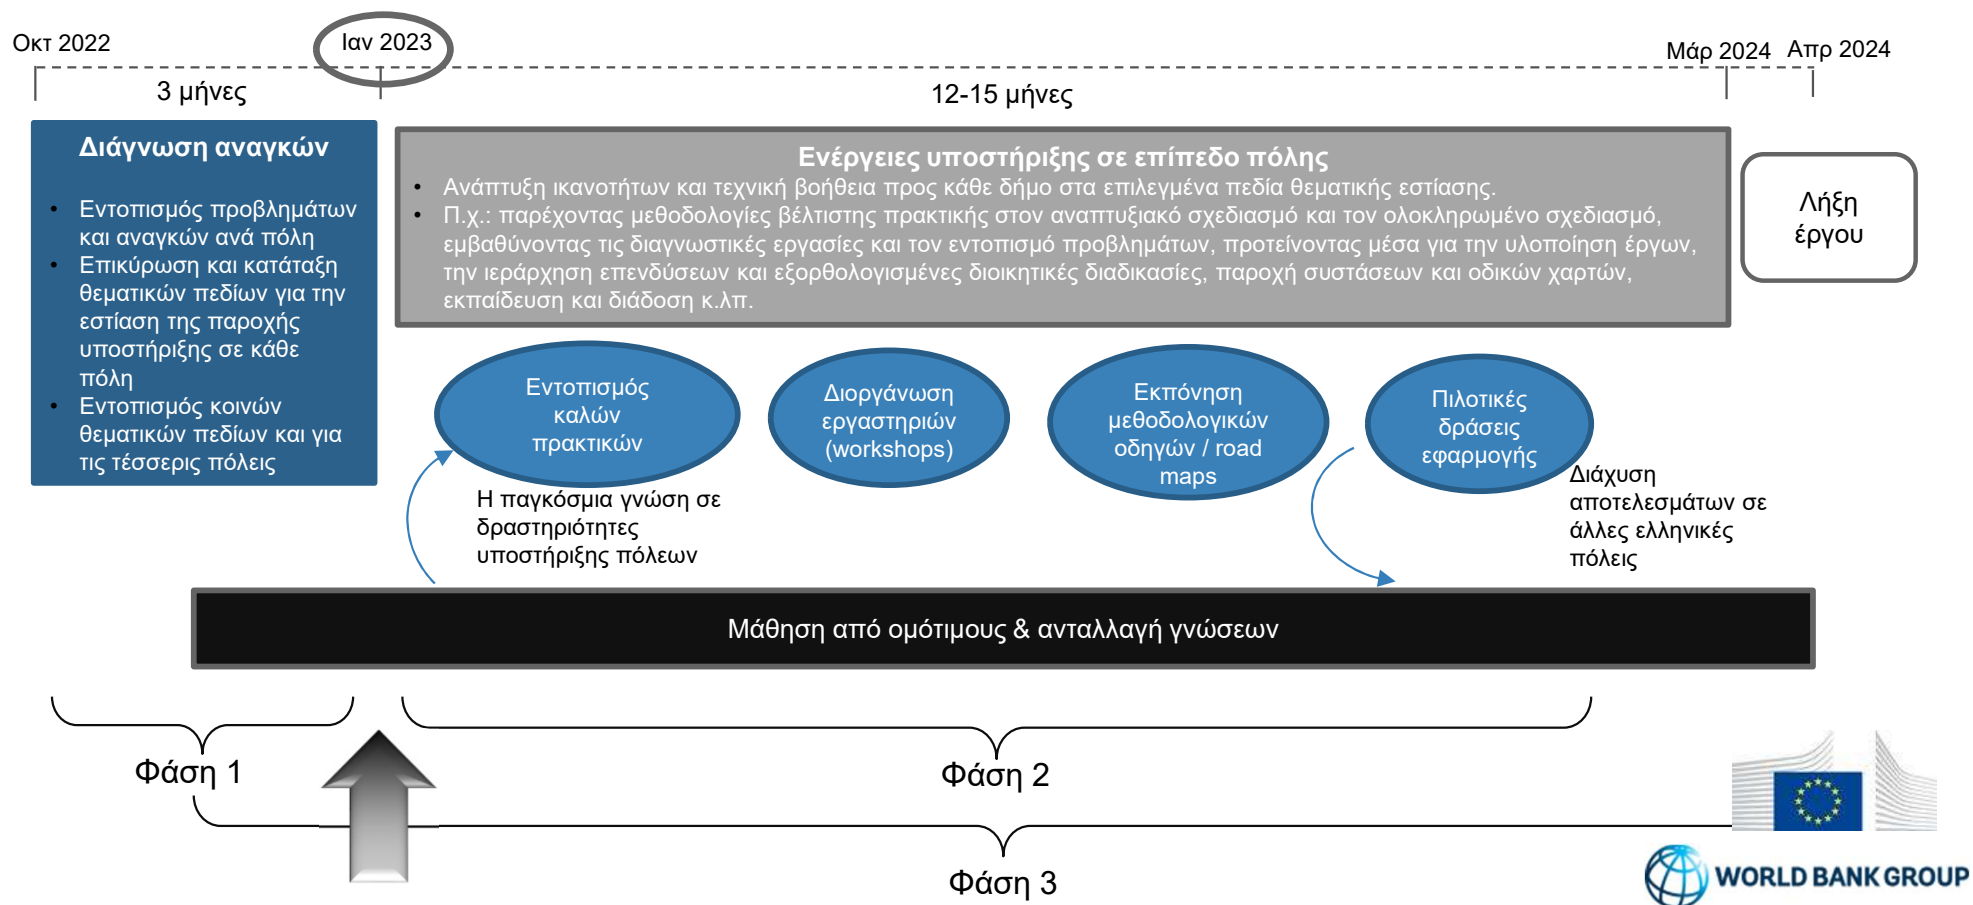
Οκτ 2022

Ιαν 2023

Μάρ 2024

Απρ 2024

3 μήνες

12-15 μήνες

Διάγνωση αναγκών

- Εντοπισμός προβλημάτων και αναγκών ανά πόλη
- Επικύρωση και κατάταξη θεματικών πεδίων για την εστίαση της παροχής υποστήριξης σε κάθε πόλη
- Εντοπισμός κοινών θεματικών πεδίων και για τις τέσσερις πόλεις

Ενέργειες υποστήριξης σε επίπεδο πόλης

- Ανάπτυξη ικανοτήτων και τεχνική βοήθεια προς κάθε δήμο στα επιλεγμένα πεδία θεματικής εστίασης.
- Π.χ.: παρέχοντας μεθοδολογίες βέλτιστης πρακτικής στον αναπτυξιακό σχεδιασμό και τον ολοκληρωμένο σχεδιασμό, εμβαθύνοντας τις διαγνωστικές εργασίες και τον εντοπισμό προβλημάτων, προτείνοντας μέσα για την υλοποίηση έργων, την ιεράρχηση επενδύσεων και εξορθολογισμένες διοικητικές διαδικασίες, παροχή συστάσεων και οδικών χαρτών, εκπαίδευση και διάδοση κ.λπ.

Λήξη έργου

Εντοπισμός καλών πρακτικών

Διοργάνωση εργαστηριών (workshops)

Εκπόνηση μεθοδολογικών οδηγών / road maps

Πιλοτικές δράσεις εφαρμογής

Η παγκόσμια γνώση σε δραστηριότητες υποστήριξης πόλεων

Διάχυση αποτελεσμάτων σε άλλες ελληνικές πόλεις

Μάθηση από ομότιμους & ανταλλαγή γνώσεων

Φάση 1

Φάση 2

Φάση 3

WORLD BANK GROUP